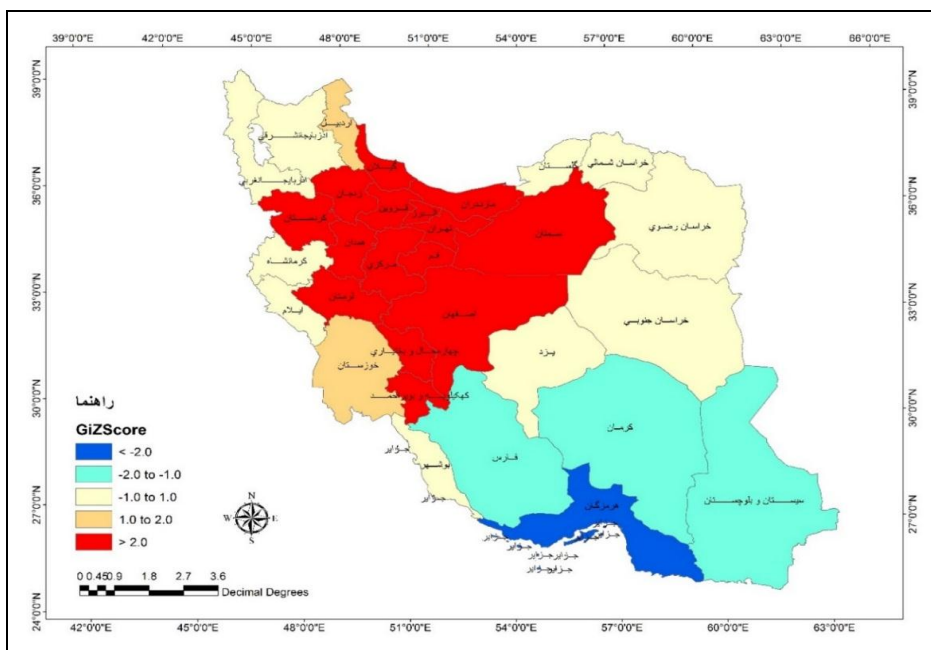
39°0'0"E 42°0'0"E 45°0'0"E 48°0'0"E 51°0'0"E 54°0'0"E 57°0'0"E 60°0'0"E 63°0'0"E 66°0'0"E

39°0'0"N
36°0'0"N
33°0'0"N
30°0'0"N
27°0'0"N
24°0'0"N

اردبیل
آذربایجان شرقی
آذربایجان غربی
گیلان
زنجان
مازندران
گلستان
خراسان شمالی
کردستان
قزوین
البرز
تهران
سمنان
همدان
خراسان رضوی
کرمانشاه
مرکزی
قم
لرستان
ایلام
اصفهان
خراسان جنوبی
چهارمحال و بختیاری
خوزستان
یزد
کهگیلویه و بویراحمد
کرمان
فارس
بوشهر
جزایر
جزایر
سیستان و بلوچستان
هرمزگان
جزایر
جزایر
جزایر جزایر
جزایر جزایر

راهنما
GiZScore
< -2.0
-2.0 to -1.0
-1.0 to 1.0
1.0 to 2.0
> 2.0

N
W E
S

0 0.45 0.9 1.8 2.7 3.6
Decimal Degrees

42°0'0"E 45°0'0"E 48°0'0"E 51°0'0"E 54°0'0"E 57°0'0"E 60°0'0"E 63°0'0"E

39°0'0"N
36°0'0"N
33°0'0"N
30°0'0"N
27°0'0"N